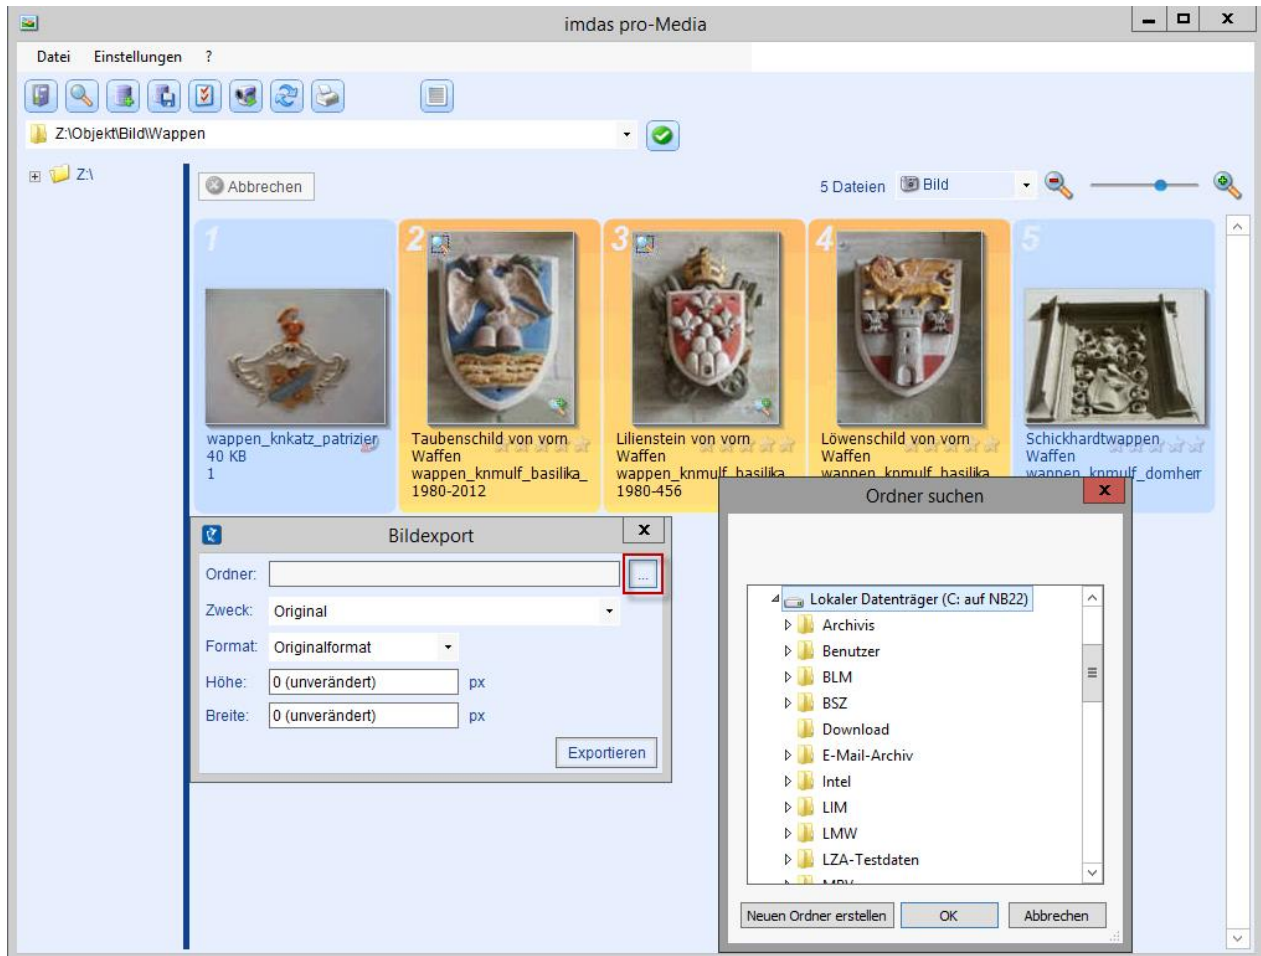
imdas pro-Media

Datei Einstellungen ?

Z:\Objekt\Bild\Wappen

Z:\

Abbrechen

5 Dateien Bild

1
wappen_knkatz_patrizier
40 KB
1

2
Taubenschild von vorn
Waffen
wappen_knmulf_basilika_
1980-2012

3
Lilienstein von vorn
Waffen
wappen_knmulf_basilika
1980-456

4
Löwenschild von vorn
Waffen
wappen_knmulf_basilika

5
Schickhardtwappen
Waffen
wappen_knmulf_domherr

Bildexport

Ordner:
...
Zweck: Original
Format: Originalformat
Höhe: 0 (unverändert) px
Breite: 0 (unverändert) px
Exportieren

Ordner suchen

Lokaler Datenträger (C: auf NB22)
Archivis
Benutzer
BLM
BSZ
Download
E-Mail-Archiv
Intel
LIM
LMW
LZA-Testdaten
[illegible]

Neuen Ordner erstellen OK Abbrechen